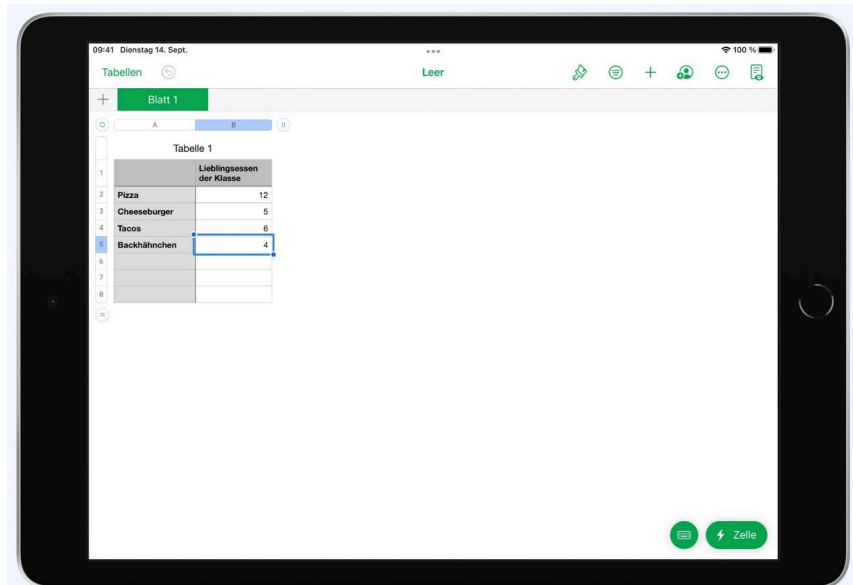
09:41 Dienstag 14. Sept.

100 %

Tabellen

Leer

+

Blatt 1

A

B

Tabelle 1

| | | Lieblingsessen der Klasse |
|---|---|---|
| 1 | | Lieblingsessen der Klasse |
| 2 | Pizza | 12 |
| 3 | Cheeseburger | 5 |
| 4 | Tacos | 6 |
| 5 | Backhähnchen | 4 |
| 6 | | |
| 7 | | |
| 8 | | |

=

Zelle